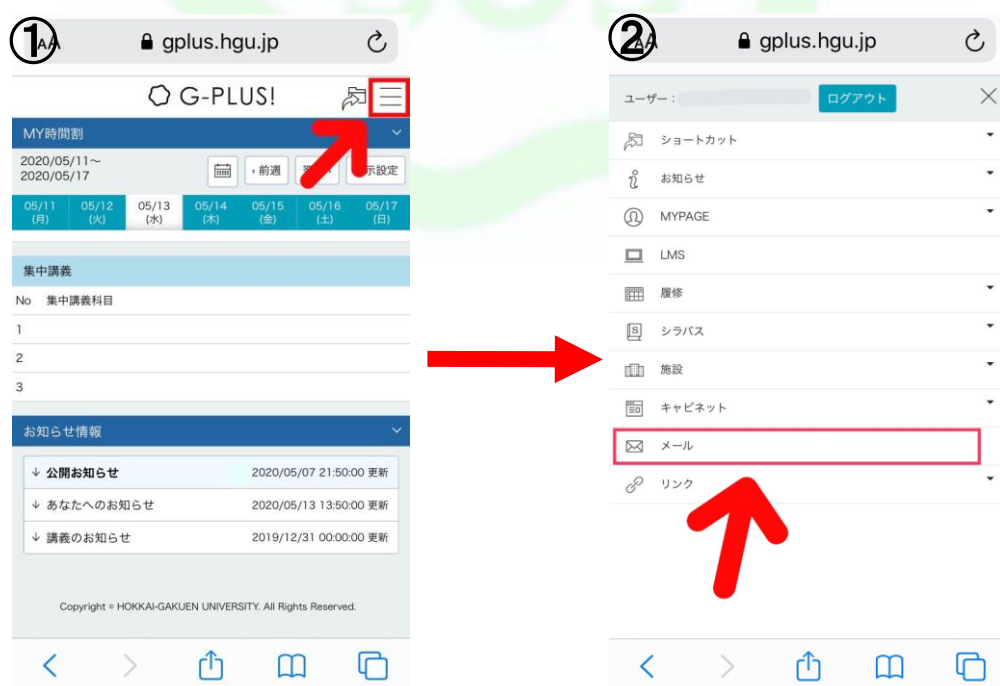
①
AA gplus.hgu.jp

G-PLUS!

MY時間割

2020/05/11～
2020/05/17

‹前週 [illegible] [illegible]示設定

| 05/11 (月) | 05/12 (火) | 05/13 (水) | 05/14 (木) | 05/15 (金) | 05/16 (土) | 05/17 (日) |
|---|---|---|---|---|---|---|

集中講義

| No | 集中講義科目 |
|---|---|
| 1 | |
| 2 | |
| 3 | |

お知らせ情報

| ↓ 公開お知らせ | 2020/05/07 21:50:00 更新 |
|---|---|
| ↓ あなたへのお知らせ | 2020/05/13 13:50:00 更新 |
| ↓ 講義のお知らせ | 2019/12/31 00:00:00 更新 |

Copyright © HOKKAI-GAKUEN UNIVERSITY. All Rights Reserved.

②
AA gplus.hgu.jp

ユーザー： ログアウト

ショートカット
お知らせ
MYPAGE
LMS
履修
シラバス
施設
キャビネット
メール
リンク